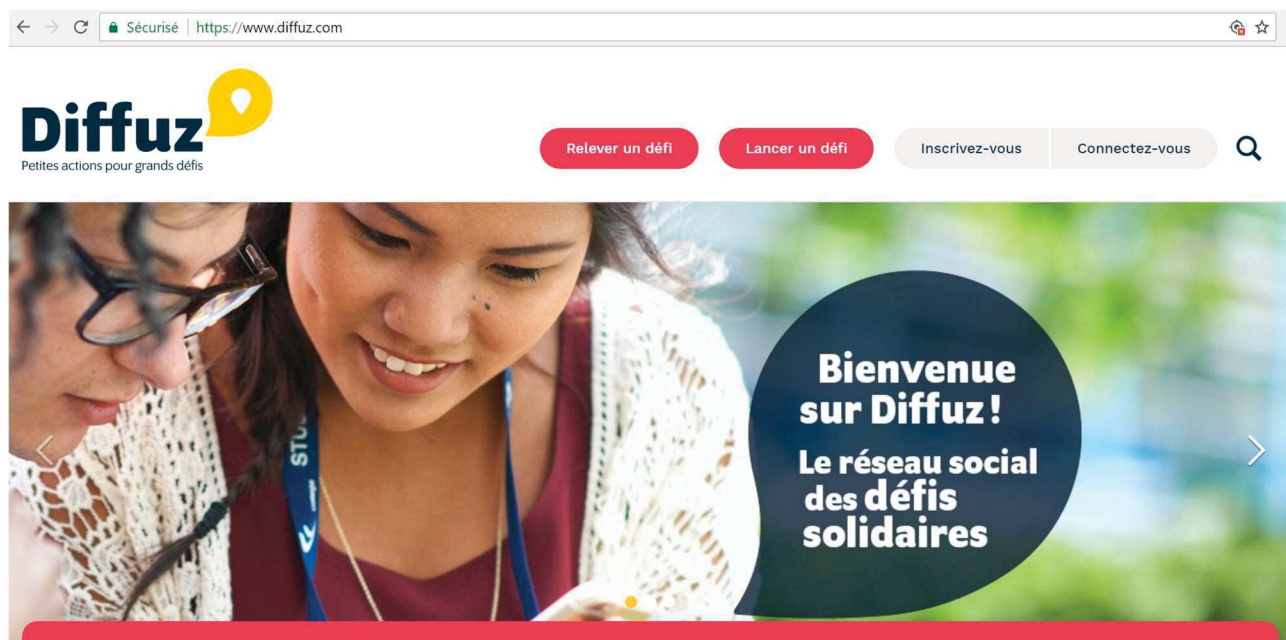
Sécurisé | https://www.diffuz.com

Diffuz
Petites actions pour grands défis

Relever un défi
Lancer un défi
Inscrivez-vous
Connectez-vous

STU

Bienvenue sur Diffuz !

Le réseau social des défis solidaires